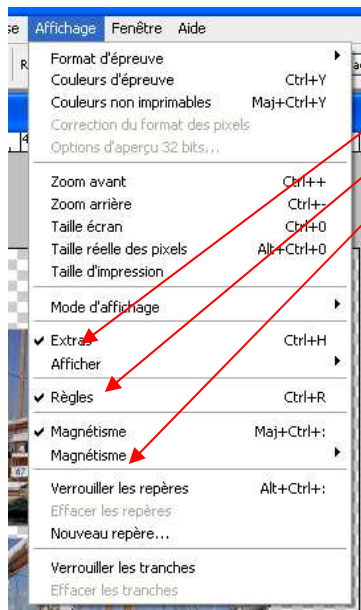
se Affichage Fenêtre Aide

Format d'épreuve
Couleurs d'épreuve Ctrl+Y
Couleurs non imprimables Maj+Ctrl+Y
Correction du format des pixels
Options d'aperçu 32 bits...

Zoom avant Ctrl++
Zoom arrière Ctrl+-
Taille écran Ctrl+0
Taille réelle des pixels Alt+Ctrl+0
Taille d'impression

Mode d'affichage

✔ Extras Ctrl+H
Afficher

✔ Règles Ctrl+R

✔ Magnétisme Maj+Ctrl+;
Magnétisme

Verrouiller les repères Alt+Ctrl+;
Effacer les repères
Nouveau repère...

Verrouiller les tranches
Effacer les tranches